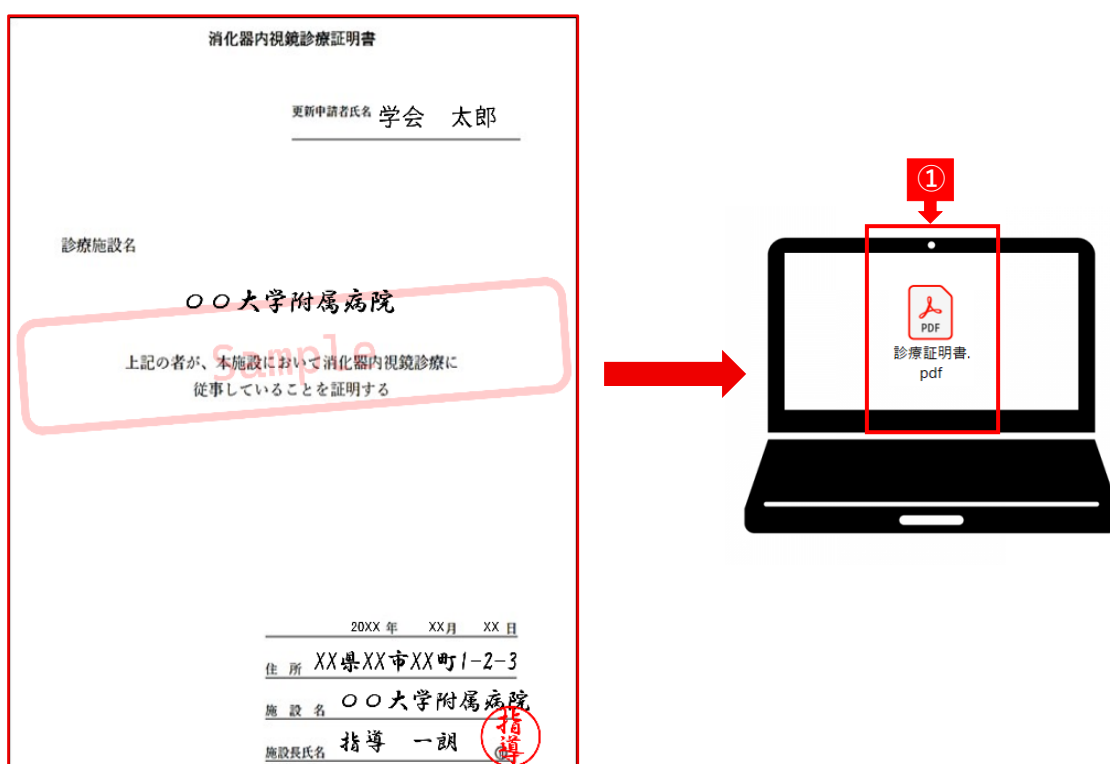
消化器内視鏡診療証明書

更新申請者氏名 学会 太郎

診療施設名

〇〇大学附属病院

Sample

上記の者が、本施設において消化器内視鏡診療に従事していることを証明する

20XX 年 XX月 XX 日

住所 XX県XX市XX町1-2-3

施設名 〇〇大学附属病院

施設長氏名 指導 一朗 印

指導

①

PDF

診療証明書.pdf